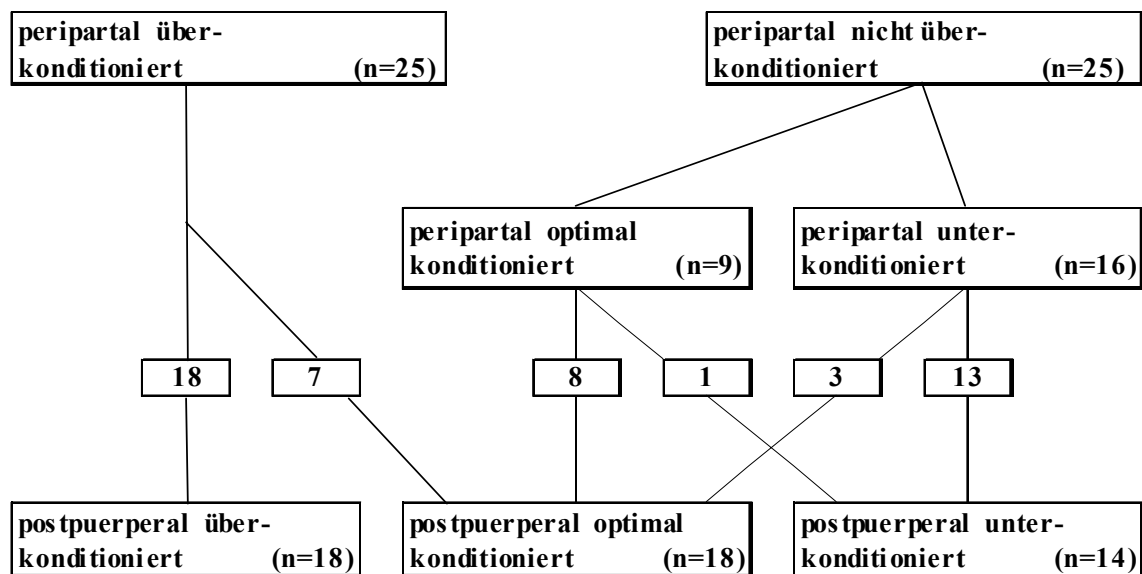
peripartal überkonditioniert (n=25)

peripartal nicht überkonditioniert (n=25)

peripartal optimal konditioniert (n=9)

peripartal unterkonditioniert (n=16)

18

7

8

1

3

13

postpuerperal überkonditioniert (n=18)

postpuerperal optimal konditioniert (n=18)

postpuerperal unterkonditioniert (n=14)